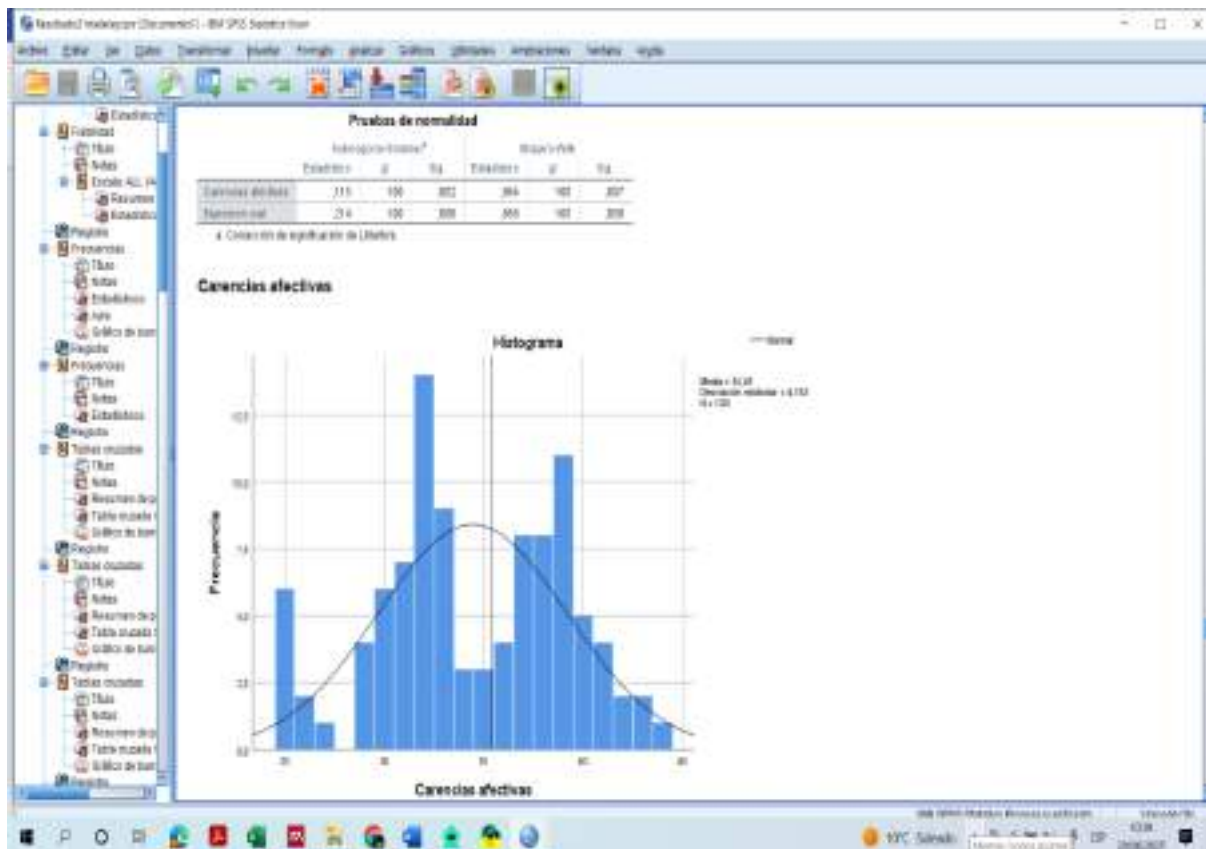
Resultado2 [Documento1] - IBM SPSS Statistics Visor

Archivo Editar Ver Datos Transformar Insertar Formato Analizar Gráficos Utilidades Ampliaciones Ventana Ayuda

Estadísticos
Explorar
Título
Notas
Estado ALL
Resumen
Estadísticos
Registro
Frecuencias
Título
Notas
Estadísticos
Aviso
Gráfico de barras
Registro
Frecuencias
Título
Notas
Estadísticos
Registro
Tablas cruzadas
Título
Notas
Resumen de p
Tabla cruzada
Gráfico de barr
Registro
Tablas cruzadas
Título
Notas
Resumen de p
Tabla cruzada
Gráfico de barr
Registro
Tablas cruzadas
Título
Notas
Resumen de p
Tabla cruzada
Gráfico de barr
Registro

Pruebas de normalidad

| | Kolmogorov-Smirnov$^a$ | | | Shapiro-Wilk | | |
|---|---|---|---|---|---|---|
| | Estadístico | gl | Sig. | Estadístico | gl | Sig. |
| Carencias afectivas | ,111 | 100 | ,003 | ,964 | 100 | ,007 |
| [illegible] | ,214 | 100 | ,000 | ,855 | 100 | ,000 |

a. Corrección de significación de Lilliefors

Carencias afectivas

Histograma

— Normal

Media = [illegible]
Desviación estándar = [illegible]
N = 100

Frecuencia

12,5
10,0
7,5
5,0
2,5
0,0

Carencias afectivas

IBM SPSS Statistics Processor is ready

10°C Soleado